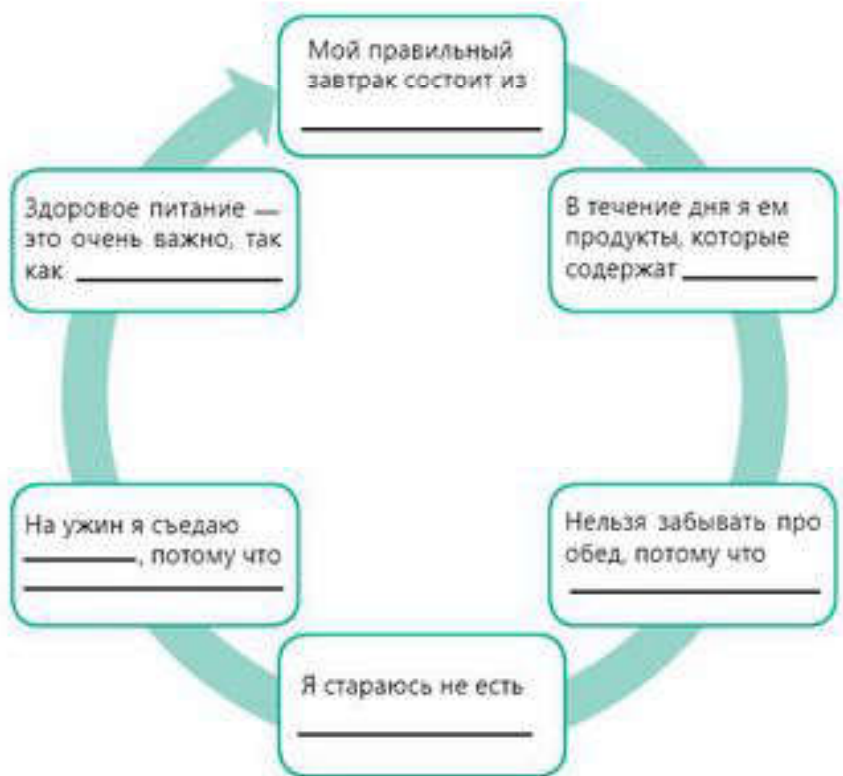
Мой правильный завтрак состоит из ___________

В течение дня я ем продукты, которые содержат ___________

Нельзя забывать про обед, потому что ___________

Я стараюсь не есть ___________

На ужин я съедаю ___________, потому что ___________

Здоровое питание — это очень важно, так как ___________